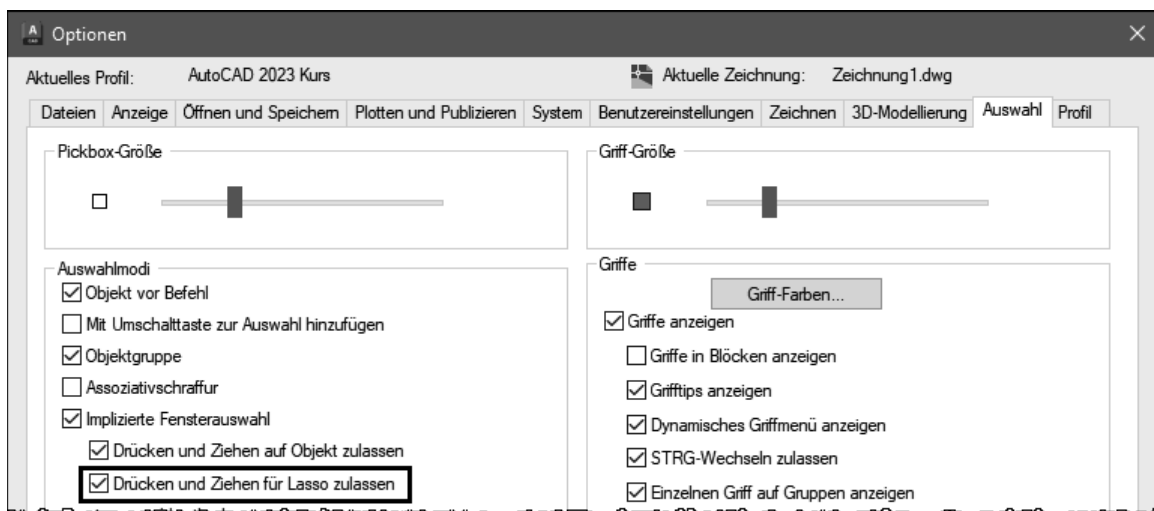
Optionen

Aktuelles Profil: AutoCAD 2023 Kurs

Aktuelle Zeichnung: Zeichnung1.dwg

Dateien | Anzeige | Öffnen und Speichern | Plotten und Publizieren | System | Benutzereinstellungen | Zeichnen | 3D-Modellierung | Auswahl | Profil

Pickbox-Größe

Griff-Größe

Auswahlmodi

Objekt vor Befehl

Mit Umschalttaste zur Auswahl hinzufügen

Objektgruppe

Assoziativschraffur

Implizierte Fensterauswahl

Drücken und Ziehen auf Objekt zulassen

Drücken und Ziehen für Lasso zulassen

Griffe

Griff-Farben...

Griffe anzeigen

Griffe in Blöcken anzeigen

Grifftips anzeigen

Dynamisches Griffmenü anzeigen

STRG-Wechseln zulassen

Einzelnen Griff auf Gruppen anzeigen